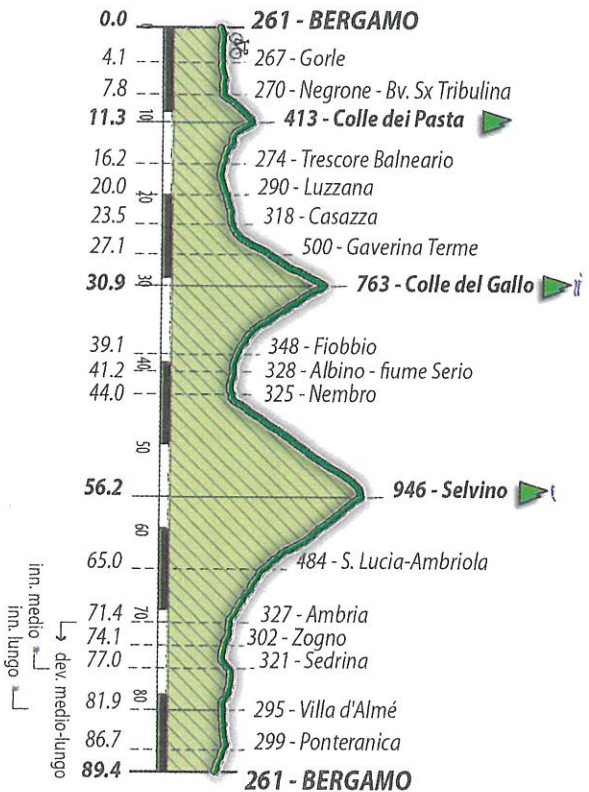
0.0 261 - BERGAMO
4.1 267 - Gorle
7.8 270 - Negrone - Bv. Sx Tribulina
11.3 10 413 - Colle dei Pasta
16.2 274 - Trescore Balneario
20.0 20 290 - Luzzana
23.5 318 - Casazza
27.1 500 - Gaverina Terme
30.9 30 763 - Colle del Gallo
39.1 348 - Fiobbio
41.2 40 328 - Albino - fiume Serio
44.0 325 - Nembro
50
56.2 946 - Selvino
60
65.0 484 - S. Lucia-Ambriola
71.4 70 327 - Ambria
74.1 302 - Zogno
77.0 321 - Sedrina
81.9 80 295 - Villa d'Almé
86.7 299 - Ponteranica
89.4 261 - BERGAMO

inn. medio
inn. lungo
dev. medio-lungo